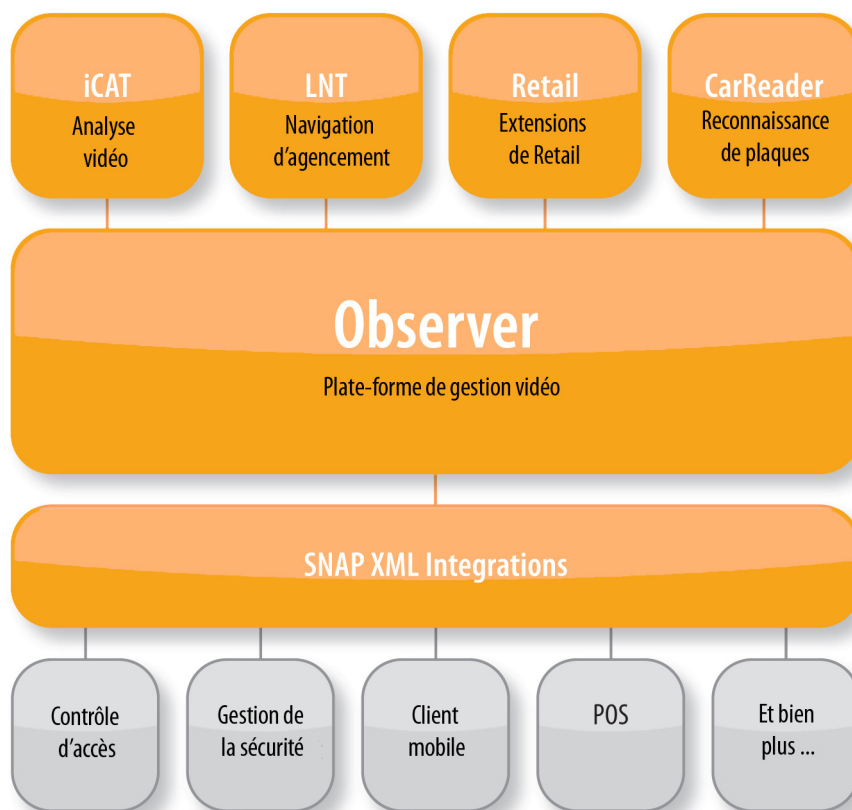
iCAT
Analyse vidéo

LNT
Navigation d'agencement

Retail
Extensions de Retail

CarReader
Reconnaissance de plaques

Observer
Plate-forme de gestion vidéo

SNAP XML Integrations

Contrôle d'accès

Gestion de la sécurité

Client mobile

POS

Et bien plus ...